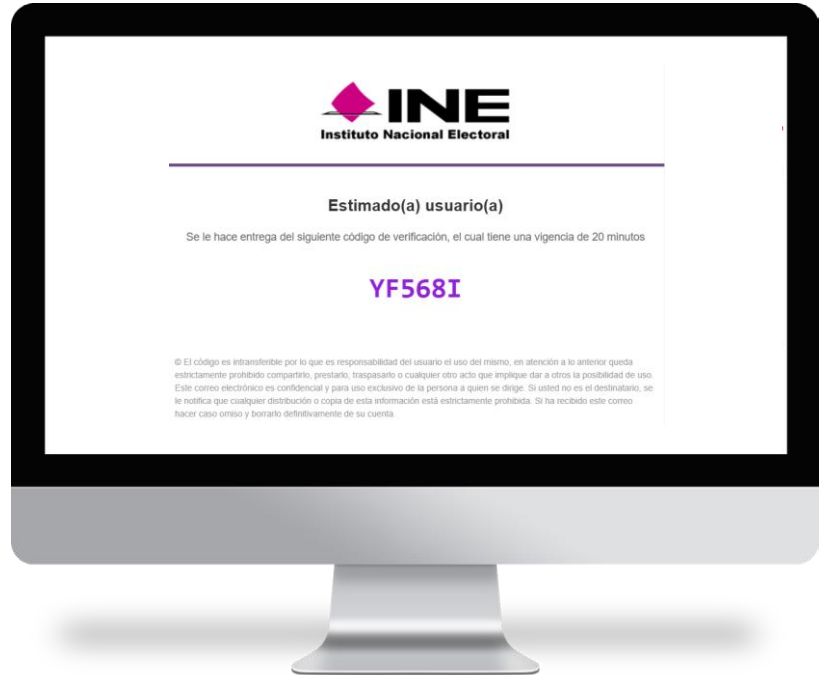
INE
Instituto Nacional Electoral

Estimado(a) usuario(a)

Se le hace entrega del siguiente código de verificación, el cual tiene una vigencia de 20 minutos

YF568I

© El código es intransferible por lo que es responsabilidad del usuario el uso del mismo, en atención a lo anterior queda estrictamente prohibido compartirlo, prestarlo, traspasarlo o cualquier otro acto que implique dar a otros la posibilidad de uso. Este correo electrónico es confidencial y para uso exclusivo de la persona a quien se dirige. Si usted no es el destinatario, se le notifica que cualquier distribución o copia de esta información está estrictamente prohibida. Si ha recibido este correo hacer caso omiso y borrarlo definitivamente de su cuenta.